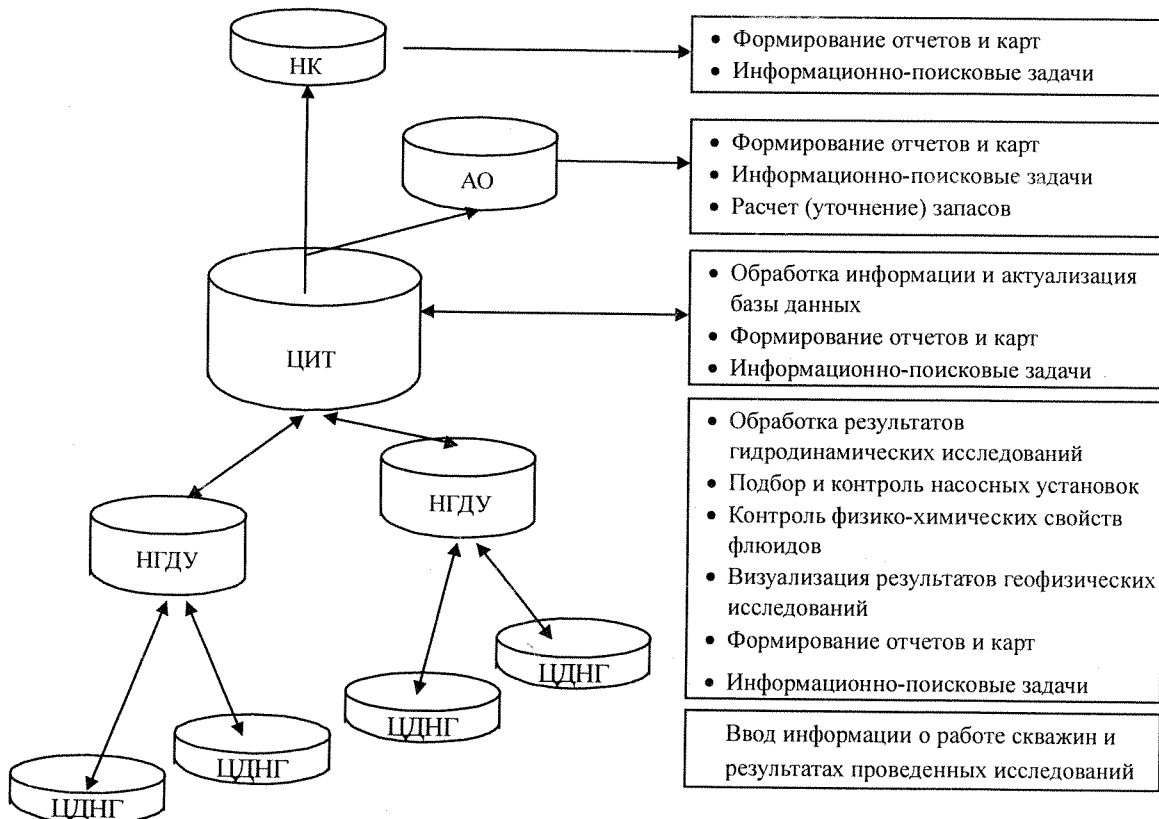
НК

• Формирование отчетов и карт
• Информационно-поисковые задачи

АО

• Формирование отчетов и карт
• Информационно-поисковые задачи
• Расчет (уточнение) запасов

ЦИТ

• Обработка информации и актуализация базы данных
• Формирование отчетов и карт
• Информационно-поисковые задачи

НГДУ

НГДУ

• Обработка результатов гидродинамических исследований
• Подбор и контроль насосных установок
• Контроль физико-химических свойств флюидов
• Визуализация результатов геофизических исследований
• Формирование отчетов и карт
• Информационно-поисковые задачи

ЦДНГ

ЦДНГ

ЦДНГ

ЦДНГ

Ввод информации о работе скважин и результатах проведенных исследований